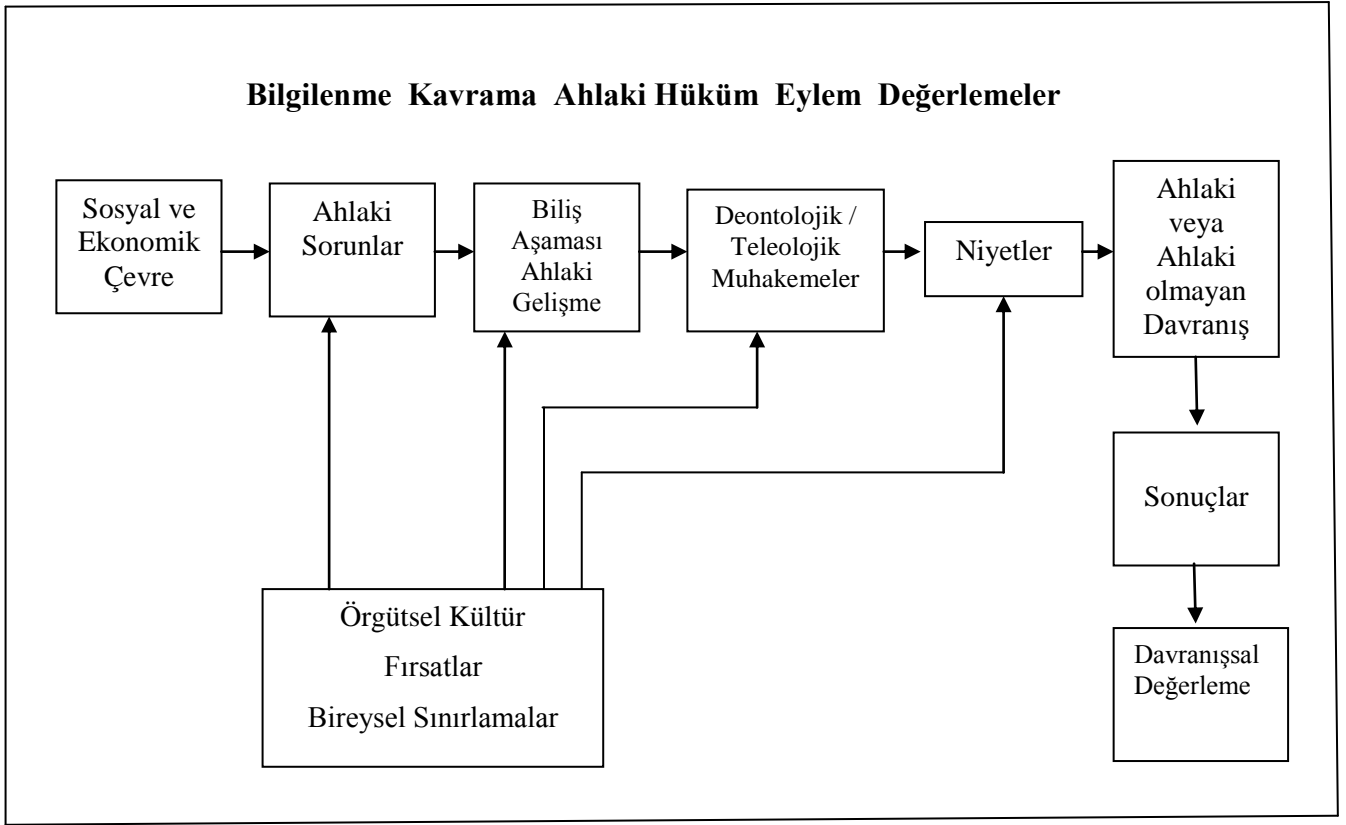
Bilgilenme Kavrama Ahlaki Hüküm Eylem Değerlemeler

Sosyal ve Ekonomik Çevre

Ahlaki Sorunlar

Biliş Aşaması Ahlaki Gelişme

Deontolojik / Teleolojik Muhakemeler

Niyetler

Ahlaki veya Ahlaki olmayan Davranış

Sonuçlar

Davranışsal Değerleme

Örgütsel Kültür
Fırsatlar
Bireysel Sınırlamalar